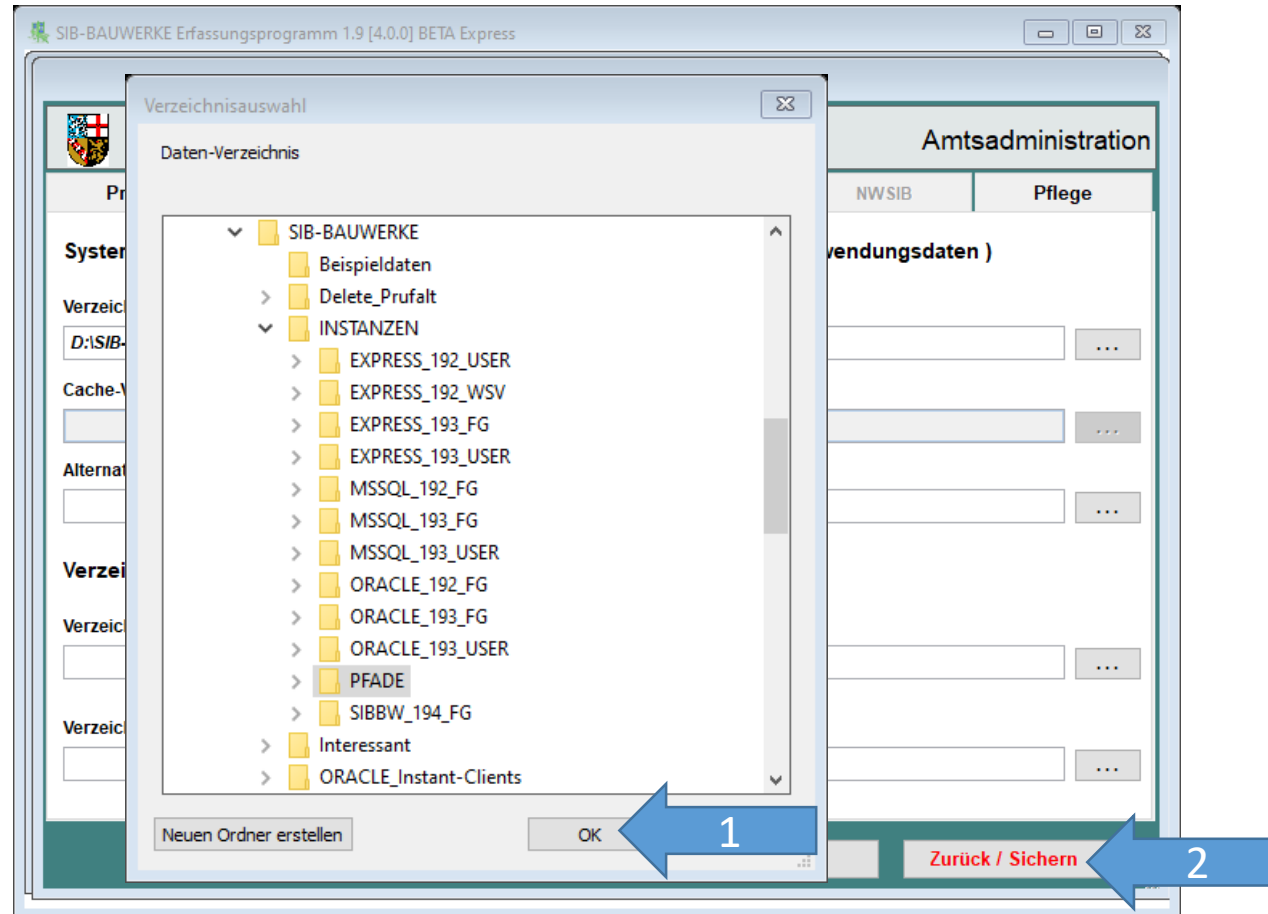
SIB-BAUWERKE Erfassungsprogramm 1.9 [4.0.0] BETA Express

Amtsadministration

Pr

NWSIB

Pflege

Syster

wendungsdaten )

Verzeic

D:\SIB-

...

Cache-V

...

Alternat

...

Verzei

Verzeic

...

Verzeic

...

Verzeichnisauswahl

Daten-Verzeichnis

SIB-BAUWERKE
Beispieldaten
Delete_Prufalt
INSTANZEN
EXPRESS_192_USER
EXPRESS_192_WSV
EXPRESS_193_FG
EXPRESS_193_USER
MSSQL_192_FG
MSSQL_193_FG
MSSQL_193_USER
ORACLE_192_FG
ORACLE_193_FG
ORACLE_193_USER
PFADE
SIBBW_194_FG
Interessant
ORACLE_Instant-Clients

Neuen Ordner erstellen

OK

1

Zurück / Sichern

2